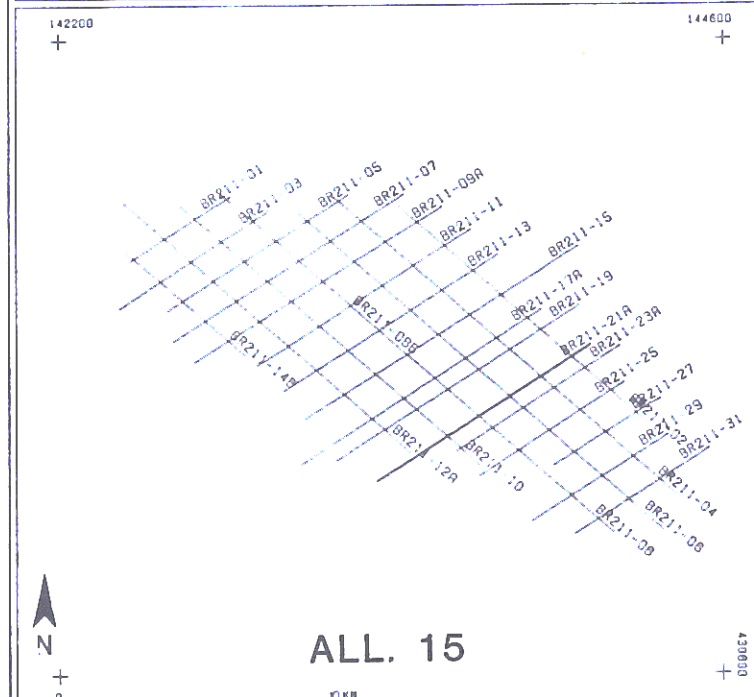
142200

144600

BR211-01
BR211-03
BR211-05
BR211-07
BR211-09A
BR211-11
BR211-13
BR211-15
BR211-17A
BR211-19
BR211-21A
BR211-23A
BR211-25
BR211-27
BR211-29
BR211-31
BR211-14B
BR211-09B
BR211-12A
BR211-10
BR211-02
BR211-04
BR211-06
BR211-08

N

ALL. 15

430000

10 KM